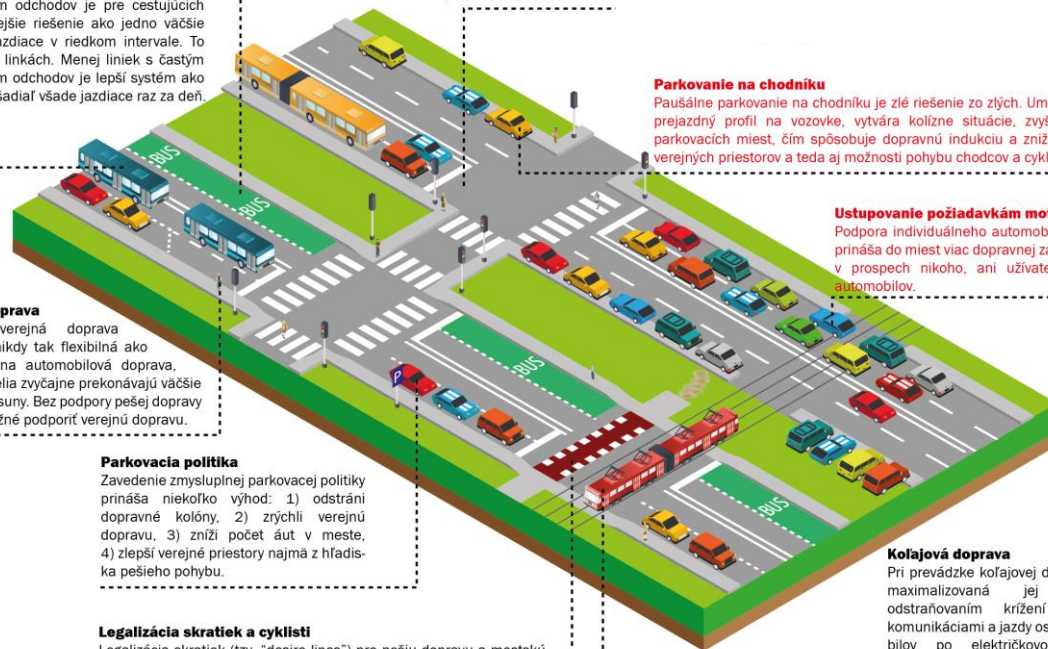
m odchodov je pre cestujúcich ejšie riešenie ako jedno väčšie jazdiace v riedkom intervale. To linkách. Menej liniek s častým m odchodov je lepší systém ako sadiať všade jazdiace raz za deň.

Parkovanie na chodníku
Paušálne parkovanie na chodníku je zlé riešenie zo zlých. Um prejazdný profil na vozovke, vytvára kolízne situácie, zvyš parkovacích miest, čím spôsobuje dopravnú indukciu a zniž verejných priestorov a teda aj možnosti pohybu chodcov a cykl

Ustupovanie požiadavkám mot
Podpora individuálneho automob prináša do miest viac dopravnej za v prospech nikoho, ani užívate automobilov.

prava
verejná doprava nikdy tak flexibilná ako na automobilová doprava, elia zvyčajne prekonávajú väčšie suny. Bez podpory pešej dopravy žné podporiť verejnú dopravu.

BUS

BUS

BUS

BUS

P

Parkovacia politika
Zavedenie zmysluplnej parkovacej politiky prináša niekoľko výhod: 1) odstráni dopravné kolóny, 2) zrýchli verejnú dopravu, 3) zníži počet áut v meste, 4) zlepší verejné priestory najmä z hľadiska pešieho pohybu.

Koľajová doprava
Pri prevádzke koľajovej d maximalizovaná jej odstraňovaním kríženi komunikáciami a jazdy os bilov po električkovo

Legalizácia skratiek a cyklisti
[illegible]